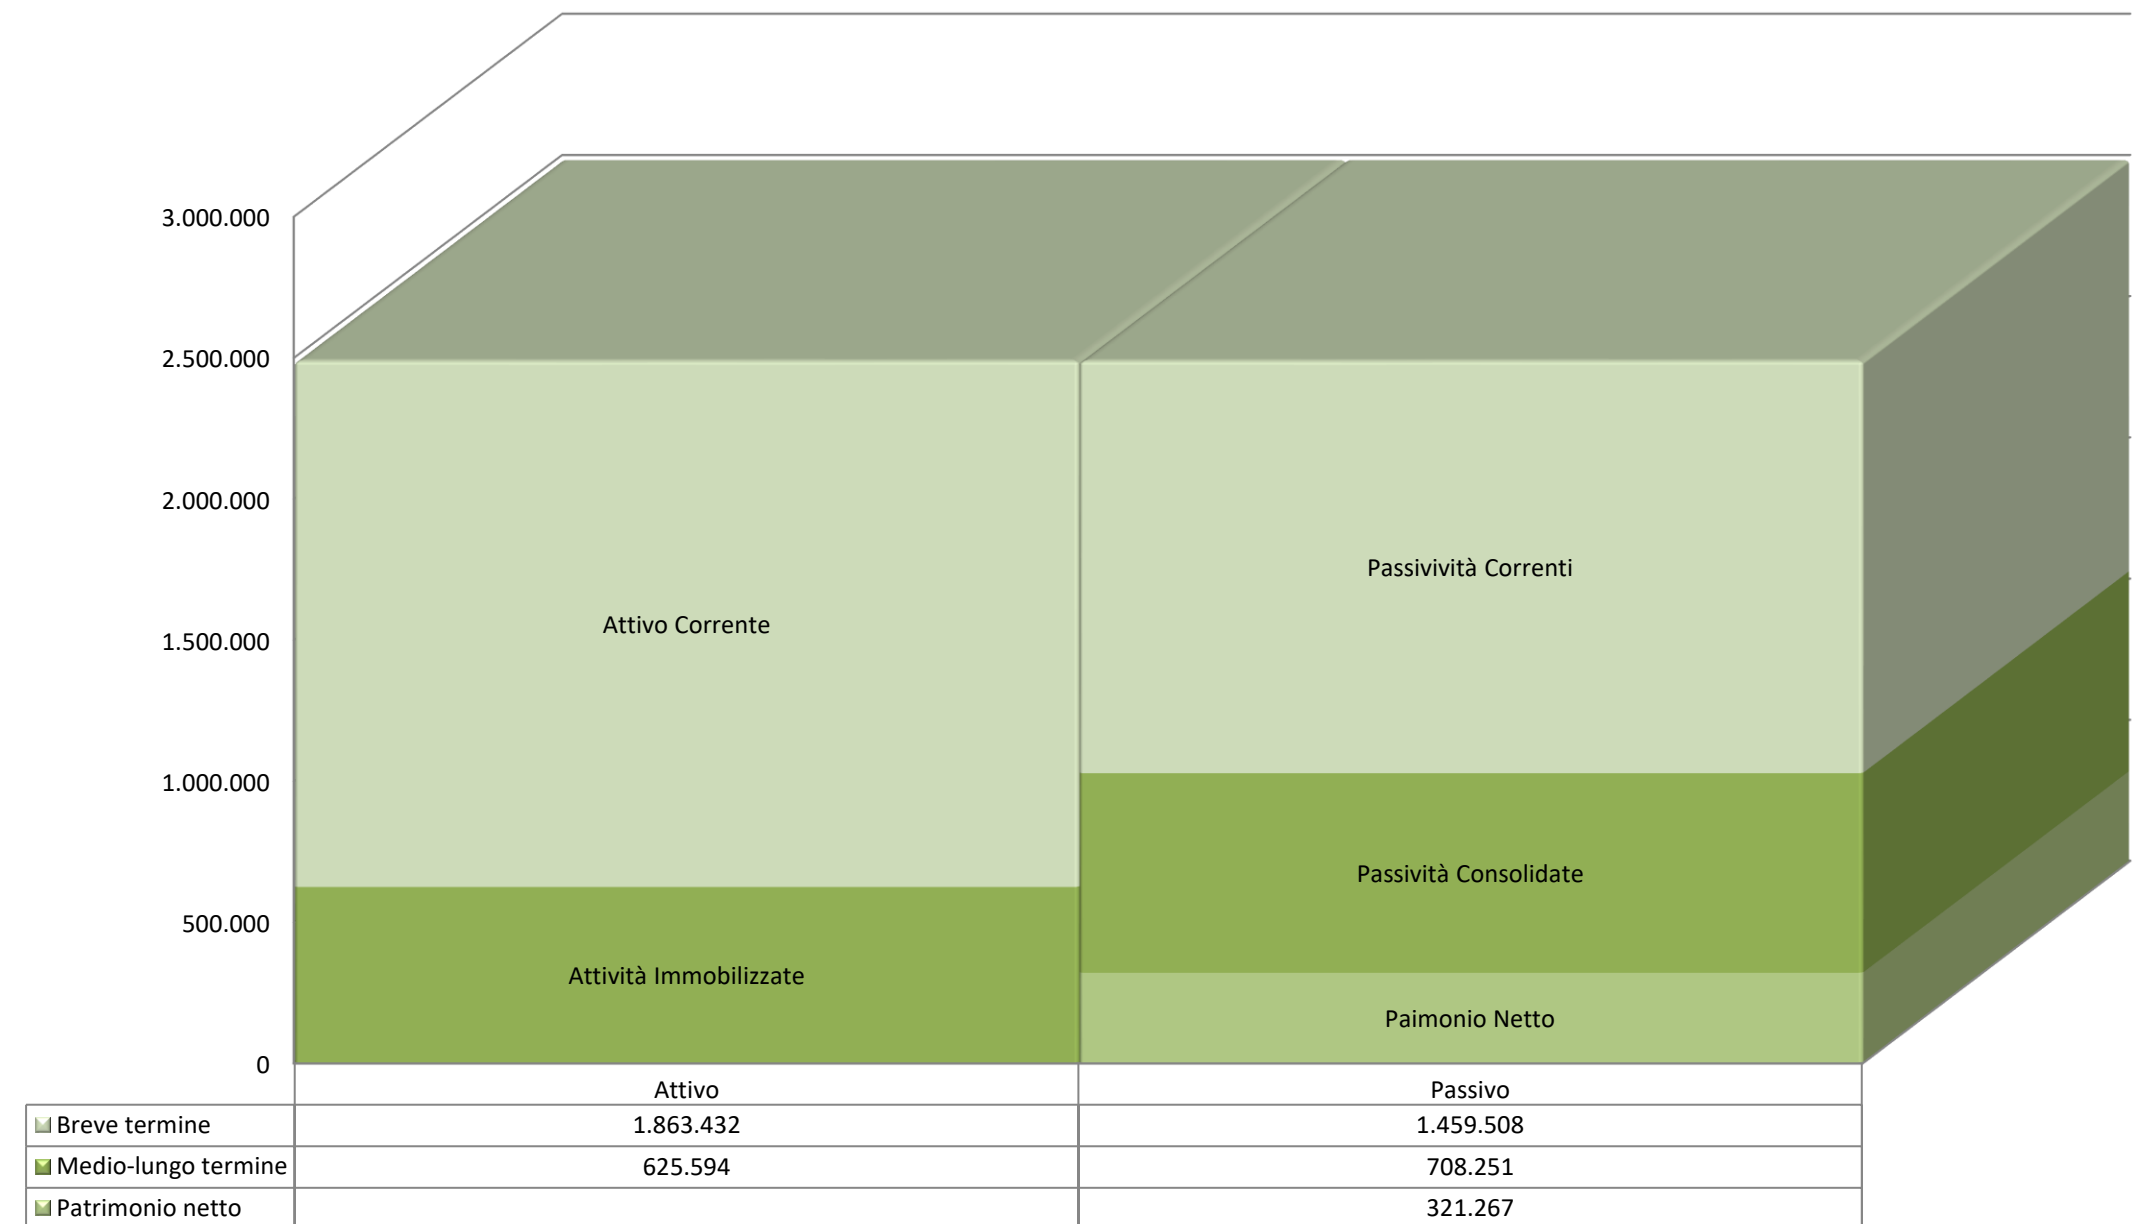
3.000.000
2.500.000
2.000.000
1.500.000
1.000.000
500.000
0

Attivo Corrente
Attività Immobilizzate
Passivività Correnti
Passività Consolidate
Paimonio Netto

| | Attivo | Passivo |
|---|---|---|
| Breve termine | 1.863.432 | 1.459.508 |
| Medio-lungo termine | 625.594 | 708.251 |
| Patrimonio netto | | 321.267 |